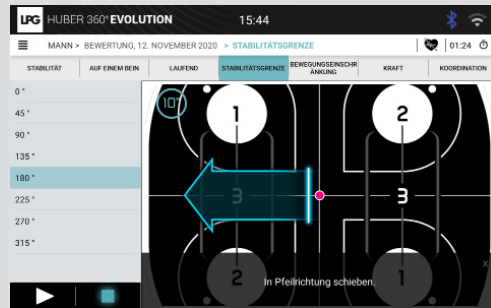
LPG HUBER 360° EVOLUTION 15:44

MANN > BEWERTUNG, 12. NOVEMBER 2020 > STABILITÄTSGRENZE

01:24

STABILITÄT | AUF EINEM BEIN | LAUFEND | STABILITÄTSGRENZE | BEWEGUNGSEINSCHRÄNKUNG | KRAFT | KOORDINATION

0 °
45 °
90 °
135 °
180 °
225 °
270 °
315 °

10

1
2
3
3
2
1

In Pfeilrichtung schieben.